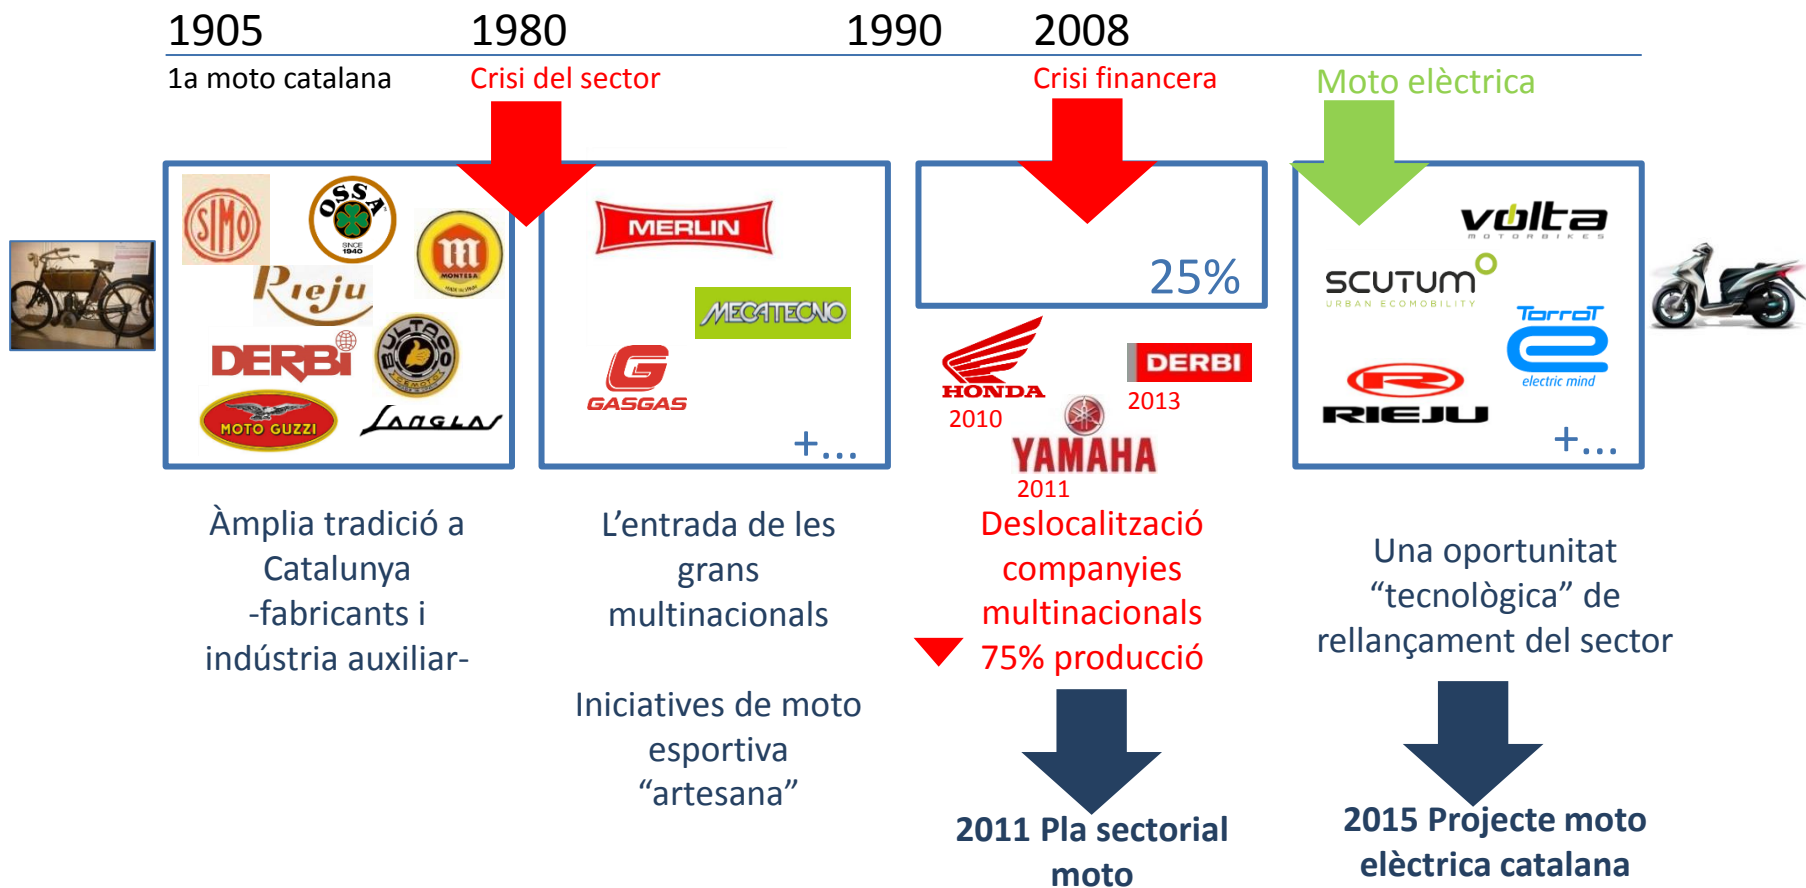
1905 1980 1990 2008

1a moto catalana

Crisi del sector

Crisi financera

Moto elèctrica

SIMO
OSSA SINCE 1940
m MONTESA
Rieju
DERBI
BULTACO
MOTO GUZZI
LANGLAS

MERLIN
MECATECNO
GASGAS
+...

25%

HONDA
2010
DERBI
2013
YAMAHA
2011

volta MOTORBIKES
SCUTUM URBAN ECOMOBILITY
Torrot electric mind
RIEJU
+...

Àmplia tradició a Catalunya -fabricants i indústria auxiliar-

L'entrada de les grans multinacionals

Iniciatives de moto esportiva "artesana"

Deslocalització companyies multinacionals 75% producció

Una oportunitat "tecnològica" de rellançament del sector

2011 Pla sectorial moto

2015 Projecte moto elèctrica catalana